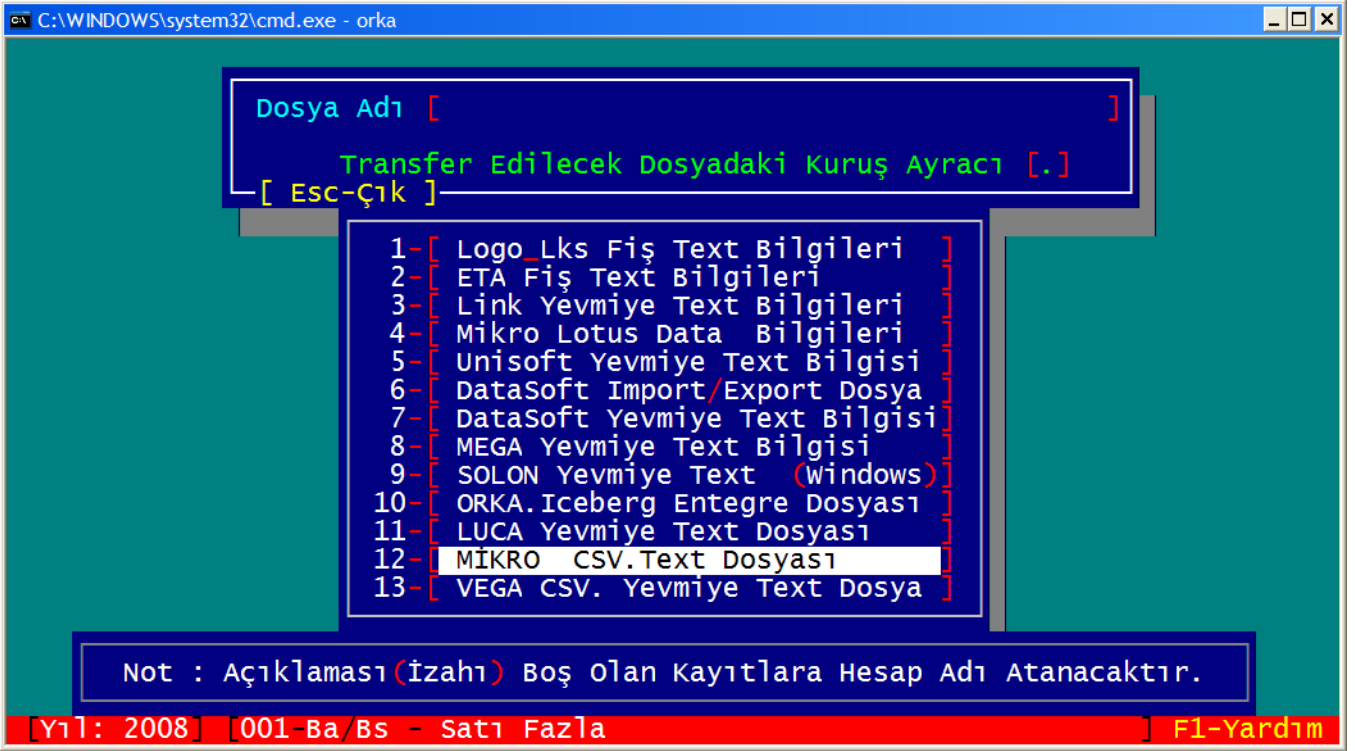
C:\WINDOWS\system32\cmd.exe - orka

Dosya Adı [ ]

Transfer Edilecek Dosyadaki Kuruş Ayracı [.]

[ Esc-Çık ]

1-[ Logo_Lks Fiş Text Bilgileri ]
2-[ ETA Fiş Text Bilgileri ]
3-[ Link Yevmiye Text Bilgileri ]
4-[ Mikro Lotus Data Bilgileri ]
5-[ Unisoft Yevmiye Text Bilgisi ]
6-[ DataSoft Import/Export Dosya ]
7-[ DataSoft Yevmiye Text Bilgisi]
8-[ MEGA Yevmiye Text Bilgisi ]
9-[ SOLON Yevmiye Text (Windows)]
10-[ ORKA.Iceberg Entegre Dosyası ]
11-[ LUCA Yevmiye Text Dosyası ]
12-[ MİKRO CSV.Text Dosyası ]
13-[ VEGA CSV. Yevmiye Text Dosya ]

Not : Açıklaması(İzahı) Boş Olan Kayıtlara Hesap Adı Atanacaktır.

[Yıl: 2008] [001-Ba/Bs - Satı Fazla ] F1-Yardım